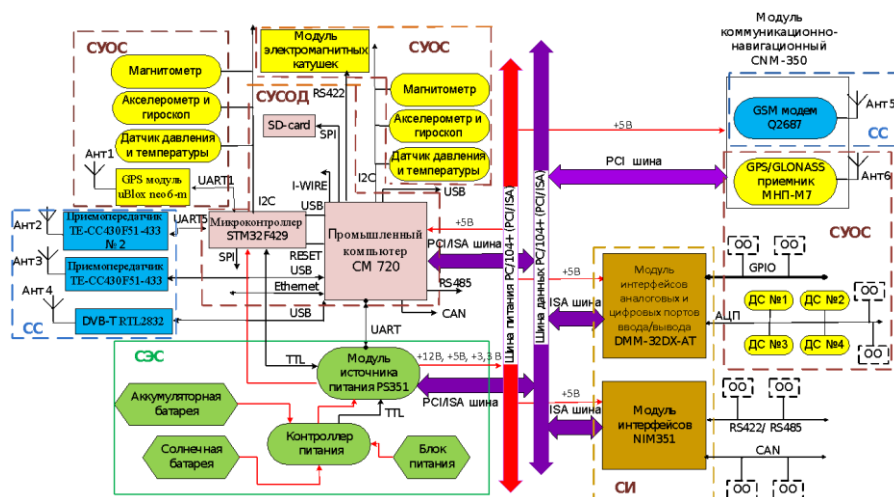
Модуль коммуникационно-навигационный CNM-350

СУОС

Магнитометр

Акселерометр и гироскоп

Датчик давления и температуры

Модуль электромагнитных катушек

СУОС

Магнитометр

Акселерометр и гироскоп

Датчик давления и температуры

СУСОД

RS422

SD-card

SPI

I2C

I-WIRE

I2C

USB

USB

Ант1

GPS модуль uBlox neo6-m

UART1

UART5

Ант2

Приемопередатчик TE-CC430F51-433 № 2

Ант3

Приемопередатчик TE-CC430F51-433

Ант4

DVB-T RTL2832

СС

Микроконтроллер STM32F429

SPI

RESET

USB

Ethernet

USB

Промышленный компьютер CM 720

+5В

PCI/ISA шина

RS485

CAN

UART

Шина питания PC/104+ (PCI/ISA)

Шина данных PC/104+ (PCI/ISA)

+5В

PCI шина

GSM модем Q2687

Ант5

СС

GPS/GLONASS приемник МНП-М7

Ант6

СУОС

+5В

ISA шина

Модуль интерфейсов аналоговых и цифровых портов ввода/вывода DMM-32DX-AT

GPIO

ДС №1

ДС №2

АЦП

ДС №3

ДС №4

СЭС

TTL

Модуль источника питания PS351

+12В, +5В, +3,3 В

PCI/ISA шина

Аккумуляторная батарея

TTL

Контроллер питания

Солнечная батарея

Блок питания

+5В

ISA шина

Модуль интерфейсов NIM351

RS422/ RS485

CAN

СИ